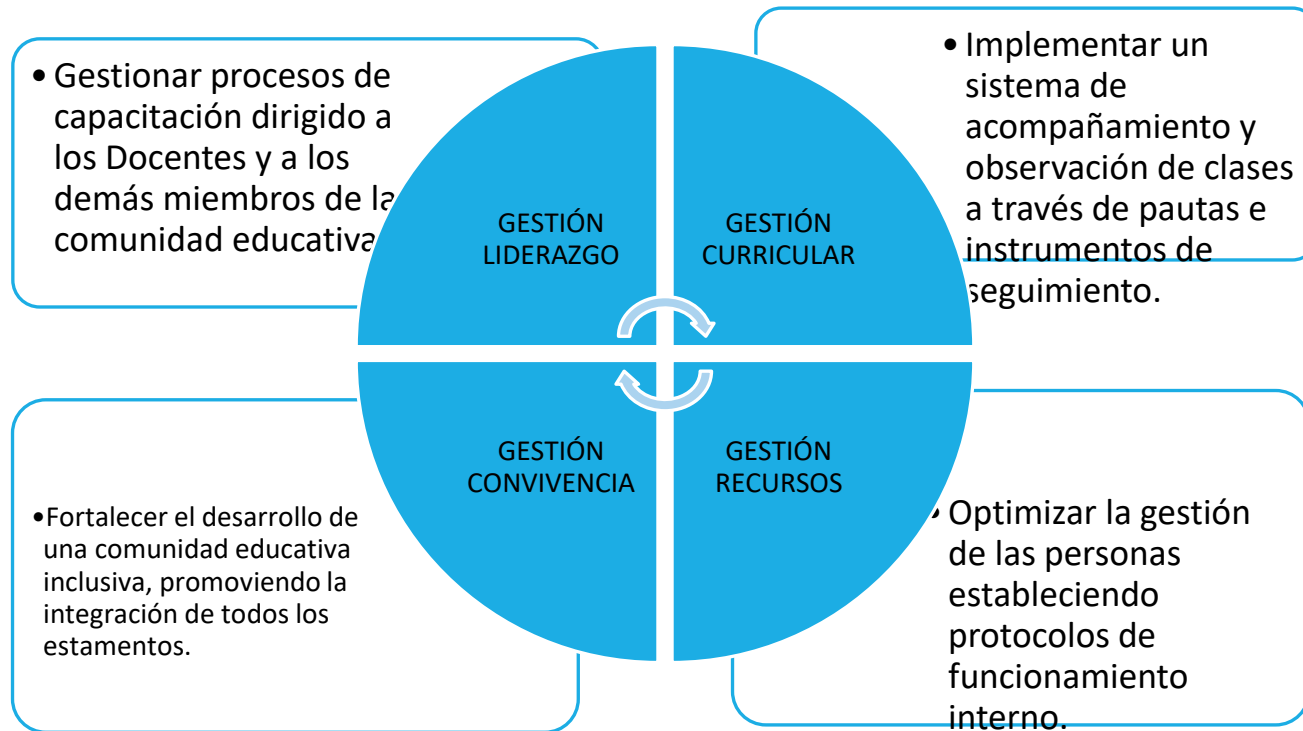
• Gestionar procesos de capacitación dirigido a los Docentes y a los demás miembros de la comunidad educativa

GESTIÓN LIDERAZGO

GESTIÓN CURRICULAR

• Implementar un sistema de acompañamiento y observación de clases a través de pautas e instrumentos de seguimiento.

GESTIÓN CONVIVENCIA

GESTIÓN RECURSOS

• Fortalecer el desarrollo de una comunidad educativa inclusiva, promoviendo la integración de todos los estamentos.

• Optimizar la gestión de las personas estableciendo protocolos de funcionamiento interno.